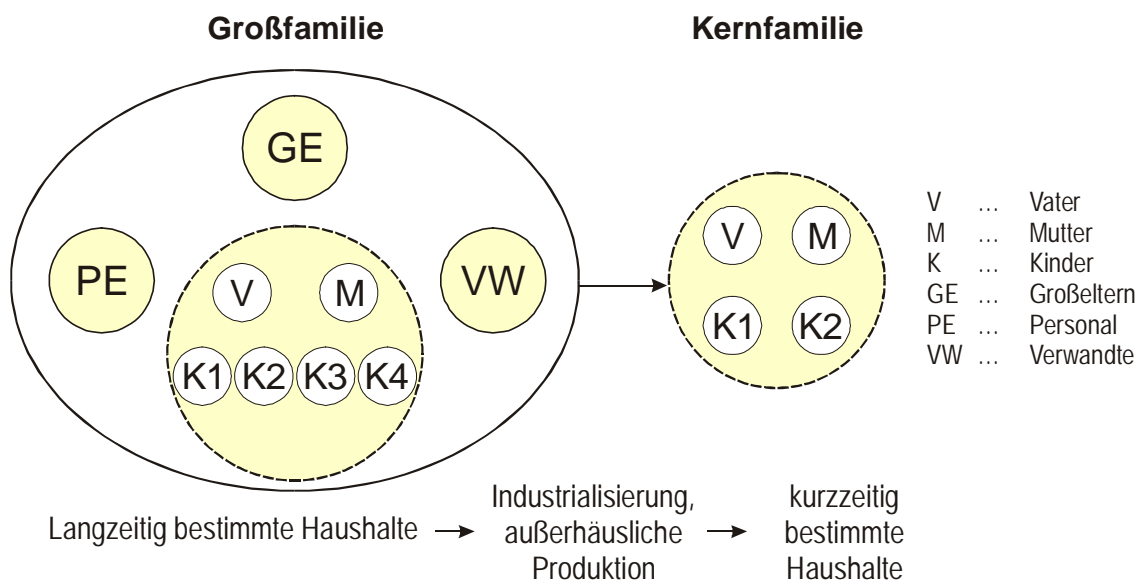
**Großfamilie**

GE

PE

VW

V M

K1 K2 K3 K4

**Kernfamilie**

V M

K1 K2

V … Vater
M … Mutter
K … Kinder
GE … Großeltern
PE … Personal
VW … Verwandte

Langzeitig bestimmte Haushalte → Industrialisierung, außerhäusliche Produktion → kurzzeitig bestimmte Haushalte